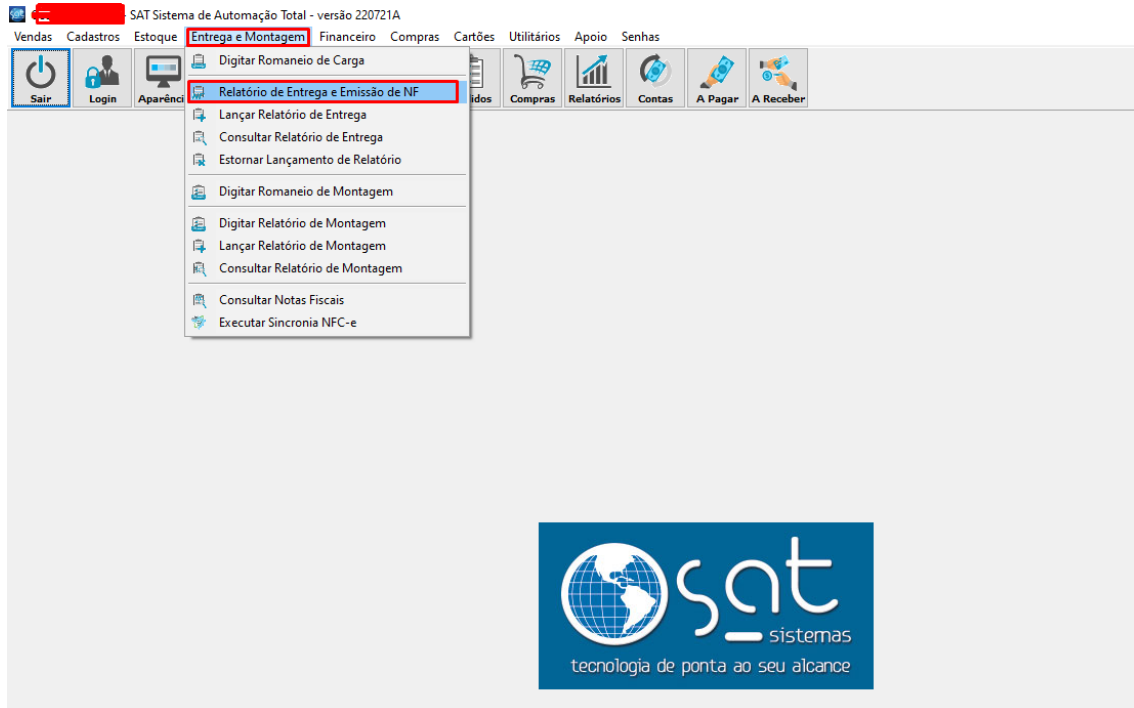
SAT Sistema de Automação Total - versão 220721A

Vendas Cadastros Estoque Entrega e Montagem Financeiro Compras Cartões Utilitários Apoio Senhas

Sair Login Aparênci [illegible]idos Compras Relatórios Contas A Pagar A Receber

Digitar Romaneio de Carga
Relatório de Entrega e Emissão de NF
Lançar Relatório de Entrega
Consultar Relatório de Entrega
Estornar Lançamento de Relatório
Digitar Romaneio de Montagem
Digitar Relatório de Montagem
Lançar Relatório de Montagem
Consultar Relatório de Montagem
Consultar Notas Fiscais
Executar Sincronia NFC-e

sat
sistemas
tecnologia de ponta ao seu alcance